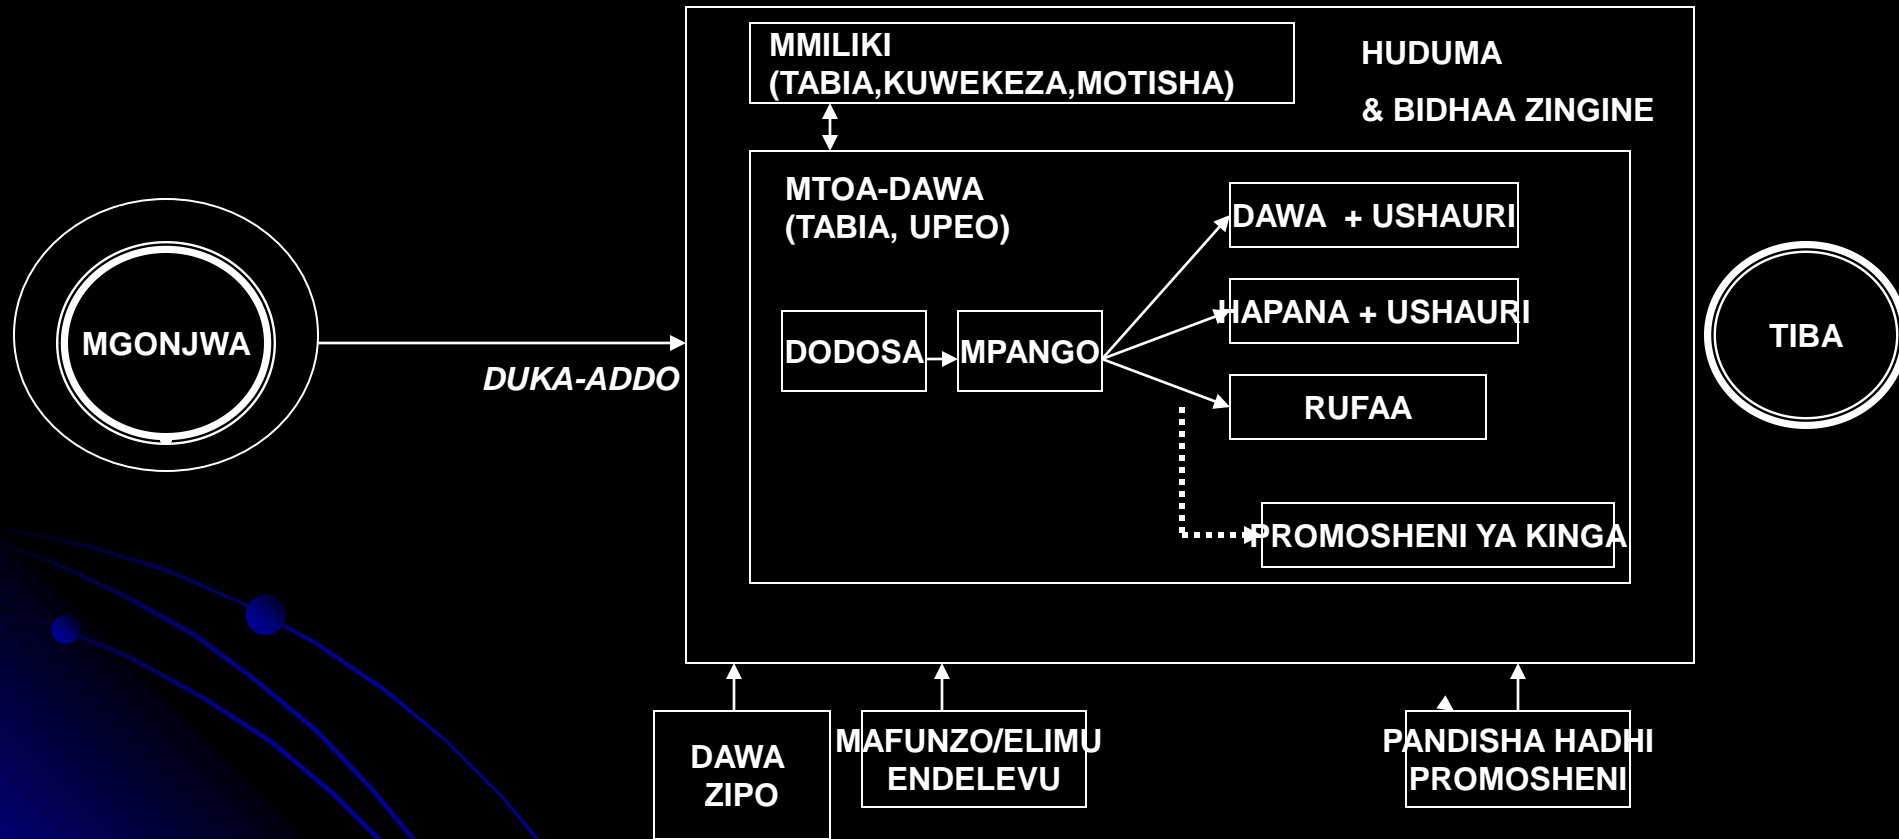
MMILIKI
(TABIA,KUWEKEZA,MOTISHA)

HUDUMA

& BIDHAA ZINGINE

MTOA-DAWA
(TABIA, UPEO)

DAWA + USHAURI

HAPANA + USHAURI

RUFAA

PROMOSHENI YA KINGA

DODOSA

MPANGO

MGONJWA

DUKA-ADDO

TIBA

DAWA
ZIPO

MAFUNZO/ELIMU
ENDELEVU

PANDISHA HADHI
PROMOSHENI